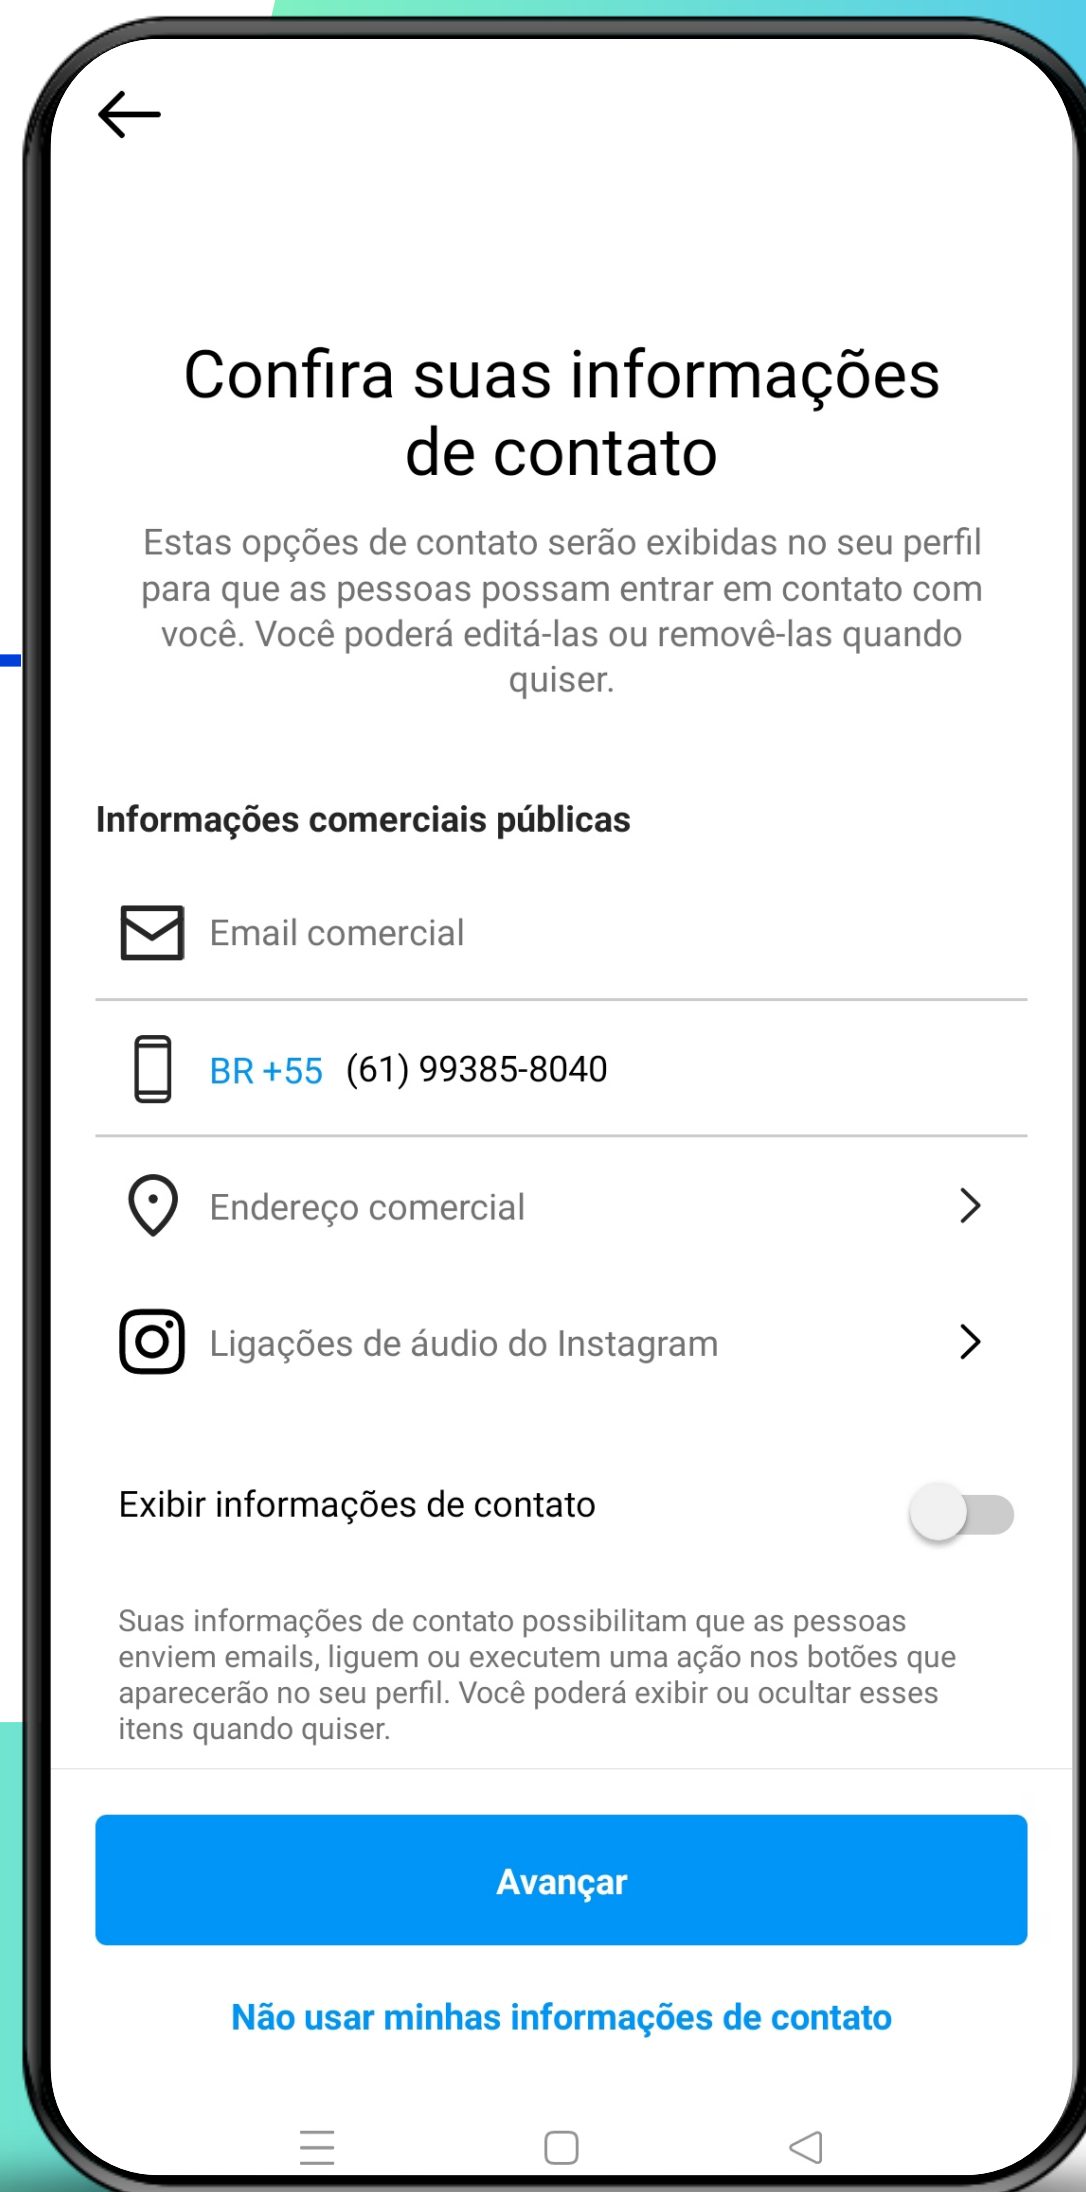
Confira suas informações de contato

Estas opções de contato serão exibidas no seu perfil para que as pessoas possam entrar em contato com você. Você poderá editá-las ou removê-las quando quiser.

Informações comerciais públicas

Email comercial

BR +55 (61) 99385-8040

Endereço comercial

Ligações de áudio do Instagram

Exibir informações de contato

Suas informações de contato possibilitam que as pessoas enviem emails, liguem ou executem uma ação nos botões que aparecerão no seu perfil. Você poderá exibir ou ocultar esses itens quando quiser.

Avançar

Não usar minhas informações de contato